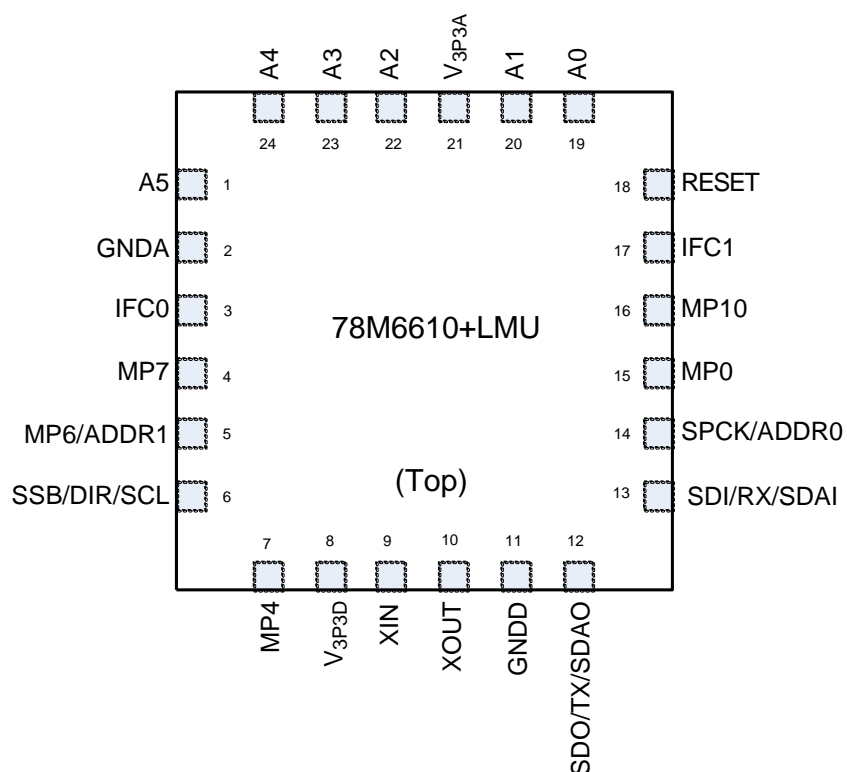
A4 A3 A2 $V_{3P3A}$ A1 A0

24 23 22 21 20 19

A5 1
GNDA 2
IFC0 3
MP7 4
MP6/ADDR1 5
SSB/DIR/SCL 6

78M6610+LMU

(Top)

18 RESET
17 IFC1
16 MP10
15 MP0
14 SPCK/ADDR0
13 SDI/RX/SDAI

7 8 9 10 11 12

MP4 $V_{3P3D}$ XIN XOUT GNDD SDO/TX/SDAO